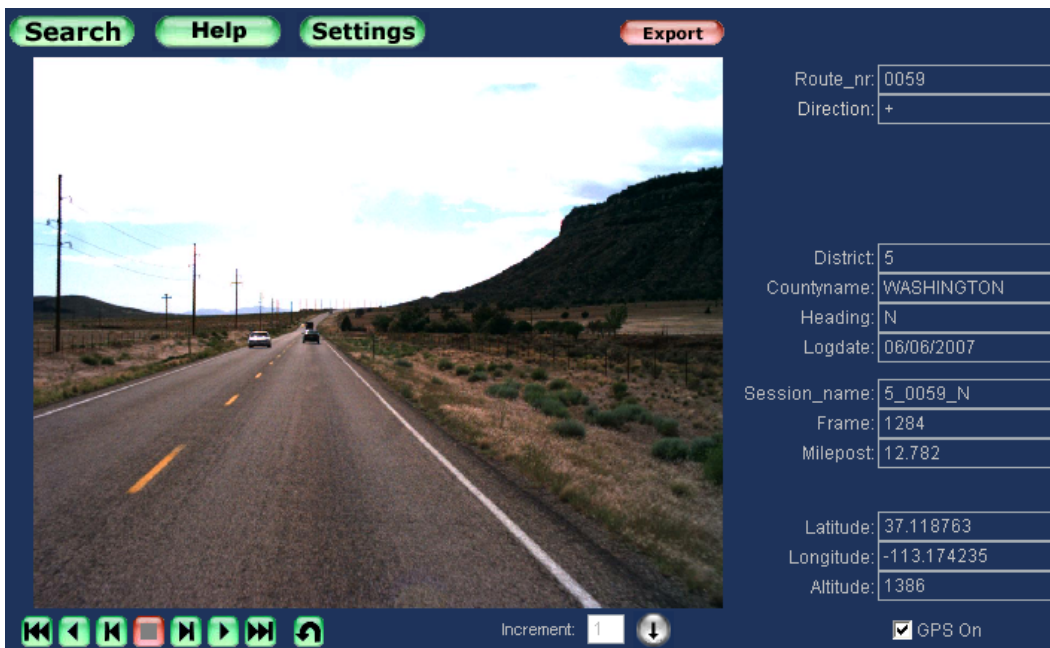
Search Help Settings Export

Route_nr: 0059
Direction: +

District: 5
Countyname: WASHINGTON
Heading: N
Logdate: 06/06/2007

Session_name: 5_0059_N
Frame: 1284
Milepost: 12.782

Latitude: 37.118763
Longitude: -113.174235
Altitude: 1386

Increment: 1

GPS On